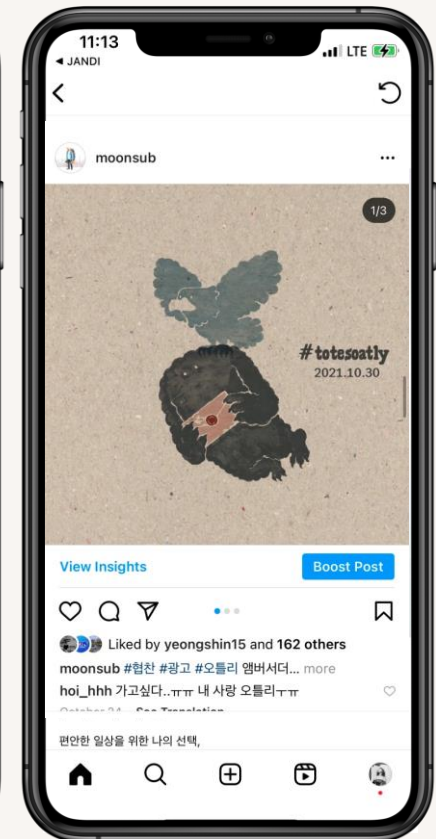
11:13
◂ JANDI
LTE

moonsub
1/3

#totesoatly
2021.10.30

View Insights
Boost Post

Liked by yeongshin15 and 162 others
moonsub #협찬 #광고 #오틀리 앰버서더... more
hoi_hhh 가고싶다..ㅠㅠ 내 사랑 오틀리ㅜㅠ
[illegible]
편안한 일상을 위한 나의 선택,